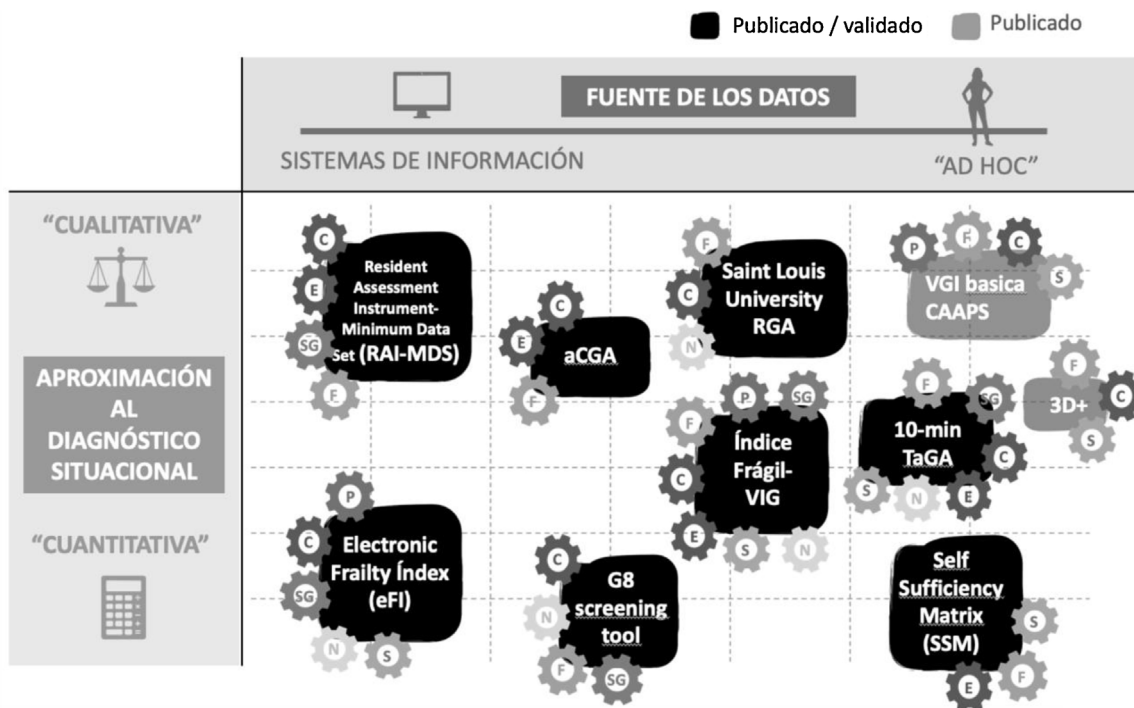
Publicado / validado Publicado

FUENTE DE LOS DATOS

SISTEMAS DE INFORMACIÓN

"AD HOC"

"CUALITATIVA"

APROXIMACIÓN AL DIAGNÓSTICO SITUACIONAL

"CUANTITATIVA"

C E SG F Resident Assessment Instrument-Minimum Data Set (RAI-MDS)

C E F aCGA

F C N Saint Louis University RGA

P F C S VGI basica CAAPS

F C S 3D+

F SG 10-min TaGA C S N E

P SG F C E S N Índice Frágil-VIG

P C SG N S Electronic Frailty Índex (eFI)

C N F SG G8 screening tool

Self Sufficiency Matrix (SSM) S F E